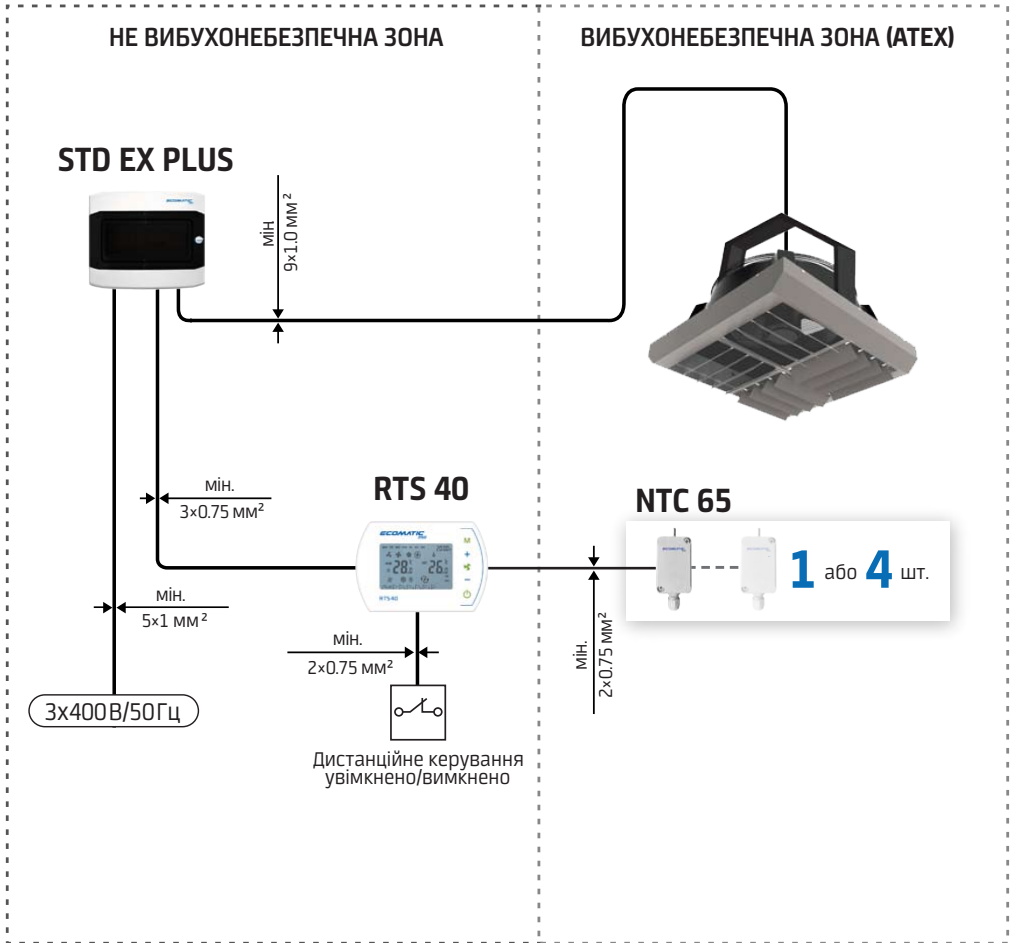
НЕ ВИБУХОНЕБЕЗПЕЧНА ЗОНА

ВИБУХОНЕБЕЗПЕЧНА ЗОНА (ATEX)

STD EX PLUS

мін
9×1.0 мм²

мін.
3×0.75 мм²

RTS 40

ECOMATIC

28.2 26.0

RTS40

NTC 65

1 або 4 шт.

мін.
5×1 мм²

мін.
2×0.75 мм²

мін.
2×0.75 мм²

3x400В/50Гц

Дистанційне керування увімкнено/вимкнено